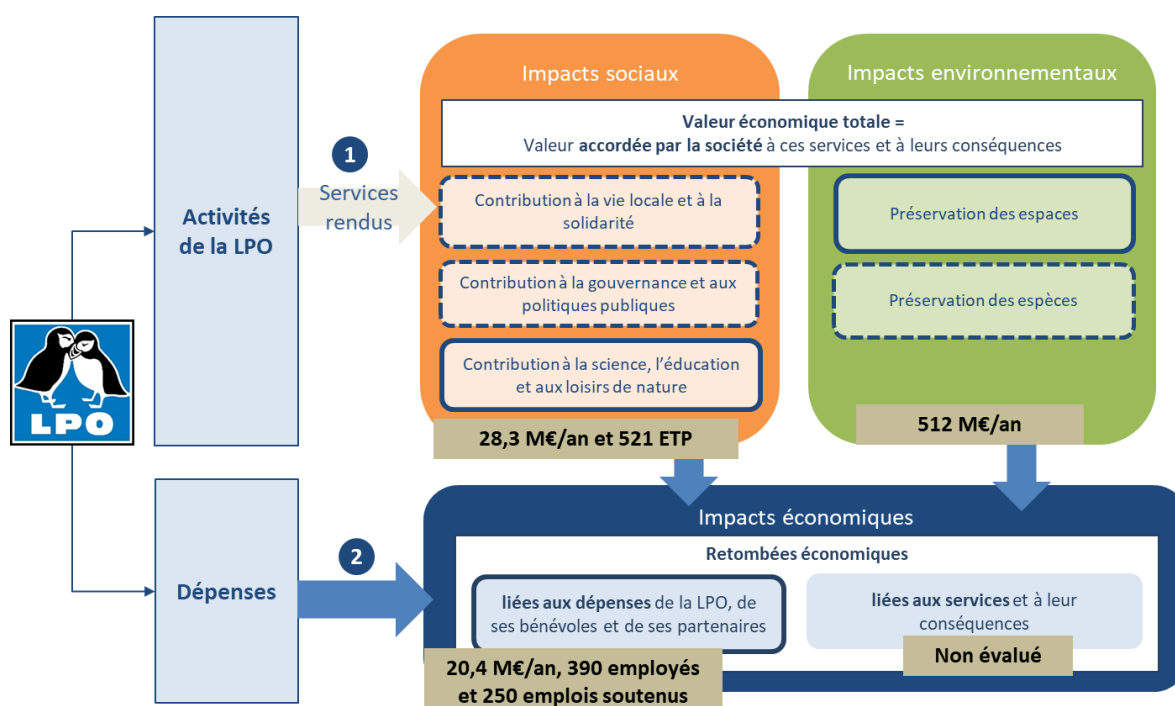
LPO

Activités de la LPO

1

Services rendus

Impacts sociaux

Impacts environnementaux

Valeur économique totale =
Valeur accordée par la société à ces services et à leurs conséquences

Contribution à la vie locale et à la solidarité

Contribution à la gouvernance et aux politiques publiques

Contribution à la science, l'éducation et aux loisirs de nature

Préservation des espaces

Préservation des espèces

28,3 M€/an et 521 ETP

512 M€/an

Dépenses

2

Impacts économiques

Retombées économiques

liées aux dépenses de la LPO, de ses bénévoles et de ses partenaires

liées aux services et à leur conséquences

20,4 M€/an, 390 employés et 250 emplois soutenus

Non évalué